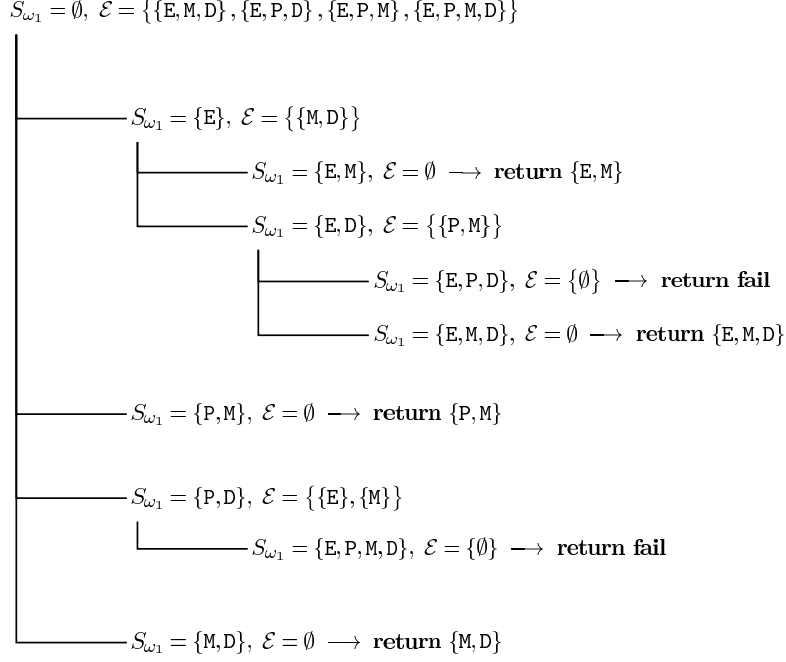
$S_{\omega_1} = \emptyset,\ \mathcal{E} = \{\{\mathtt{E},\mathtt{M},\mathtt{D}\},\{\mathtt{E},\mathtt{P},\mathtt{D}\},\{\mathtt{E},\mathtt{P},\mathtt{M}\},\{\mathtt{E},\mathtt{P},\mathtt{M},\mathtt{D}\}\}$

$S_{\omega_1} = \{\mathtt{E}\},\ \mathcal{E} = \{\{\mathtt{M},\mathtt{D}\}\}$

$S_{\omega_1} = \{\mathtt{E},\mathtt{M}\},\ \mathcal{E} = \emptyset \longrightarrow$ **return** $\{\mathtt{E},\mathtt{M}\}$

$S_{\omega_1} = \{\mathtt{E},\mathtt{D}\},\ \mathcal{E} = \{\{\mathtt{P},\mathtt{M}\}\}$

$S_{\omega_1} = \{\mathtt{E},\mathtt{P},\mathtt{D}\},\ \mathcal{E} = \{\emptyset\} \longrightarrow$ **return fail**

$S_{\omega_1} = \{\mathtt{E},\mathtt{M},\mathtt{D}\},\ \mathcal{E} = \emptyset \longrightarrow$ **return** $\{\mathtt{E},\mathtt{M},\mathtt{D}\}$

$S_{\omega_1} = \{\mathtt{P},\mathtt{M}\},\ \mathcal{E} = \emptyset \longrightarrow$ **return** $\{\mathtt{P},\mathtt{M}\}$

$S_{\omega_1} = \{\mathtt{P},\mathtt{D}\},\ \mathcal{E} = \{\{\mathtt{E}\},\{\mathtt{M}\}\}$

$S_{\omega_1} = \{\mathtt{E},\mathtt{P},\mathtt{M},\mathtt{D}\},\ \mathcal{E} = \{\emptyset\} \longrightarrow$ **return fail**

$S_{\omega_1} = \{\mathtt{M},\mathtt{D}\},\ \mathcal{E} = \emptyset \longrightarrow$ **return** $\{\mathtt{M},\mathtt{D}\}$